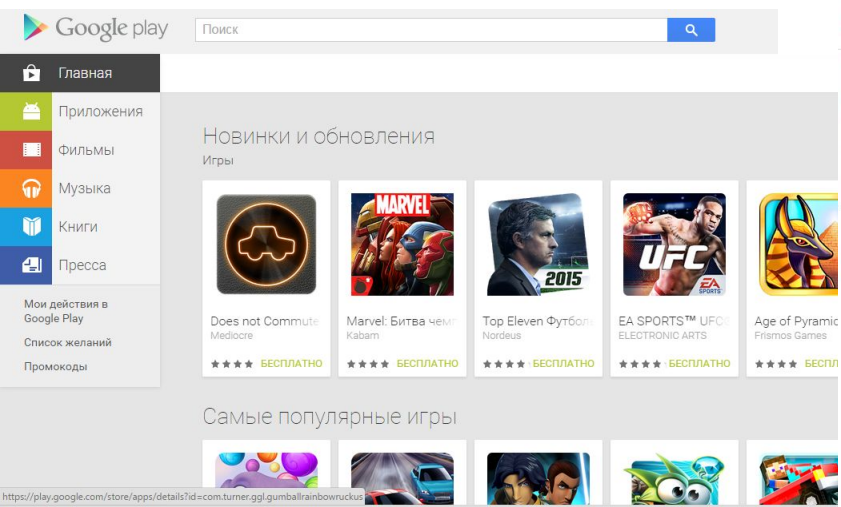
Google play

Поиск

Главная
Приложения
Фильмы
Музыка
Книги
Пресса

Мои действия в Google Play
Список желаний
Промокоды

Новинки и обновления
Игры

Does not Commute
Mediocre
★★★★ БЕСПЛАТНО

MARVEL
Marvel: Битва чем
Kabam
★★★★ БЕСПЛАТНО

2015
Top Eleven Футбол
Nordeus
★★★★ БЕСПЛАТНО

UFC
EA SPORTS
EA SPORTS™ UFC
ELECTRONIC ARTS
★★★★ БЕСПЛАТНО

Age of Pyramid
Frismos Games
★★★★ БЕСПЛ

Самые популярные игры

https://play.google.com/store/apps/details?id=com.turner.ggl.gumballrainbowruckus